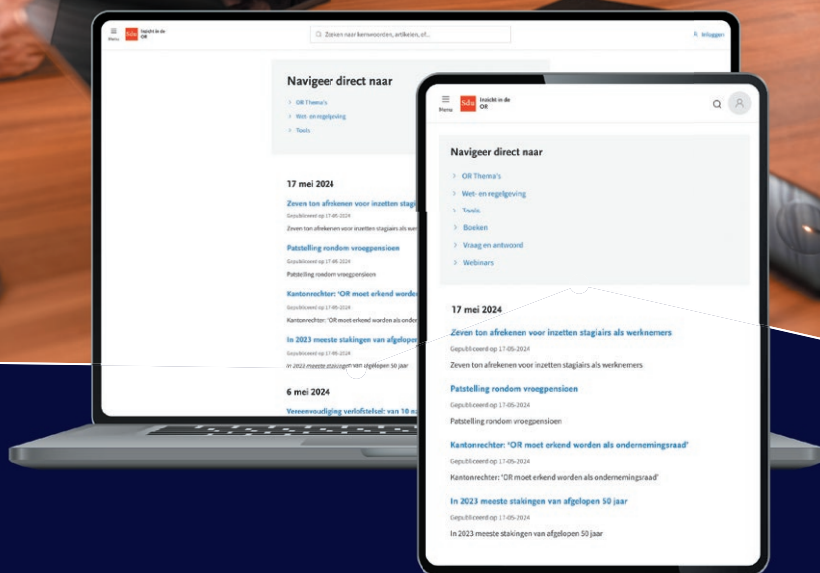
Menu Sdu Inzicht in de OR

Zoeken naar kernwoorden, artikelen, of...

Inloggen

Navigeer direct naar

OR Thema's

Wet- en regelgeving

Tools

17 mei 2024

Zeven ton afrekenen voor inzetten stagiairs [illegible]

Gepubliceerd op 17-05-2024

Zeven ton afrekenen voor inzetten stagiairs als wer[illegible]

Patstelling rondom vroegpensioen

Gepubliceerd op 17-05-2024

Patstelling rondom vroegpensioen

Kantonrechter: 'OR moet erkend worden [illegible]

Gepubliceerd op 17-05-2024

Kantonrechter: 'OR moet erkend worden als onder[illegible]

In 2023 meeste stakingen van afgelopen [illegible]

Gepubliceerd op 17-05-2024

In 2023 meeste stakingen van afgelopen 50 jaar

6 mei 2024

Vereenvoudiging verlofstelsel: van 10 n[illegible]

Menu Sdu Inzicht in de OR

Navigeer direct naar

OR Thema's

Wet- en regelgeving

Tools

Boeken

Vraag en antwoord

Webinars

17 mei 2024

Zeven ton afrekenen voor inzetten stagiairs als werknemers

Gepubliceerd op 17-05-2024

Zeven ton afrekenen voor inzetten stagiairs als werknemers

Patstelling rondom vroegpensioen

Gepubliceerd op 17-05-2024

Patstelling rondom vroegpensioen

Kantonrechter: 'OR moet erkend worden als ondernemingsraad'

Gepubliceerd op 17-05-2024

Kantonrechter: 'OR moet erkend worden als ondernemingsraad'

In 2023 meeste stakingen van afgelopen 50 jaar

Gepubliceerd op 17-05-2024

In 2023 meeste stakingen van afgelopen 50 jaar